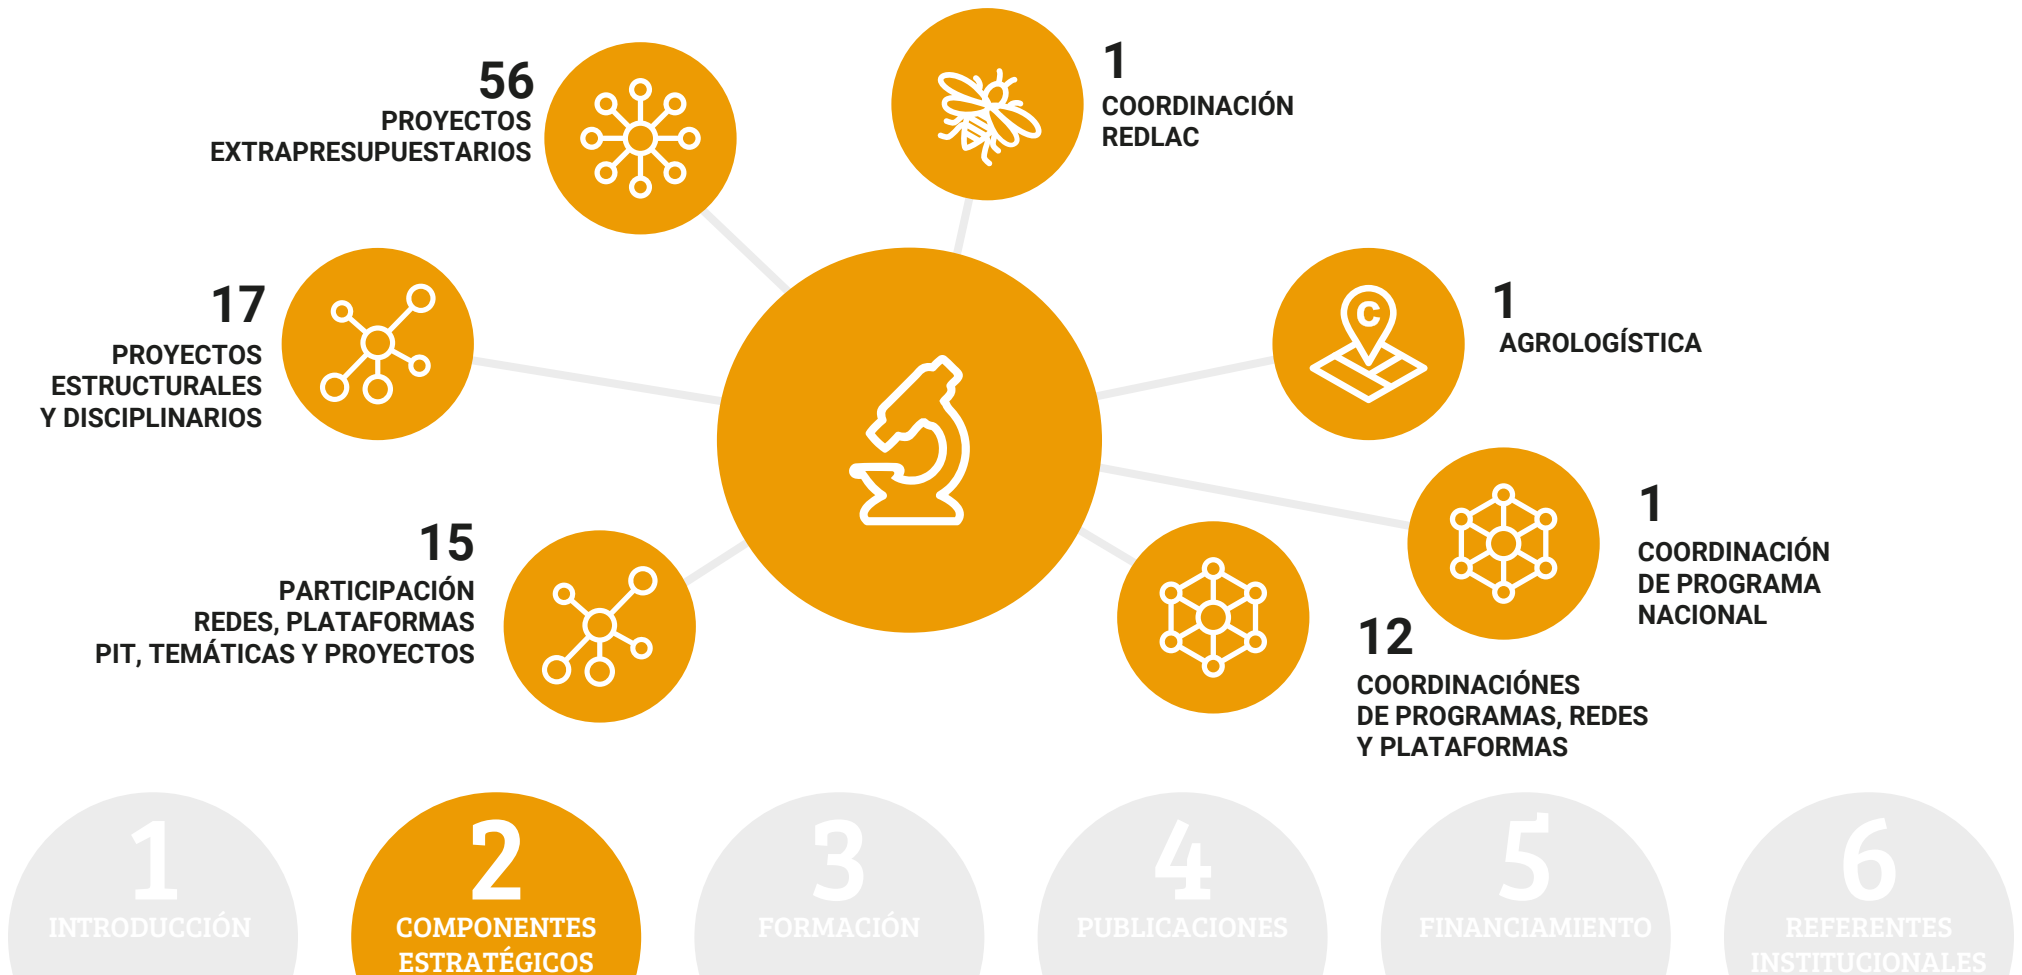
56
PROYECTOS
EXTRAPRESUPUESTARIOS

1
COORDINACIÓN
REDLAC

17
PROYECTOS
ESTRUCTURALES
Y DISCIPLINARIOS

1
AGROLOGÍSTICA

1
COORDINACIÓN
DE PROGRAMA
NACIONAL

15
PARTICIPACIÓN
REDES, PLATAFORMAS
PIT, TEMÁTICAS Y PROYECTOS

12
COORDINACIÓNES
DE PROGRAMAS, REDES
Y PLATAFORMAS

1
INTRODUCCIÓN

2
COMPONENTES
ESTRATÉGICOS

3
FORMACIÓN

4
PUBLICACIONES

5
FINANCIAMIENTO

6
REFERENTES
INSTITUCIONALES